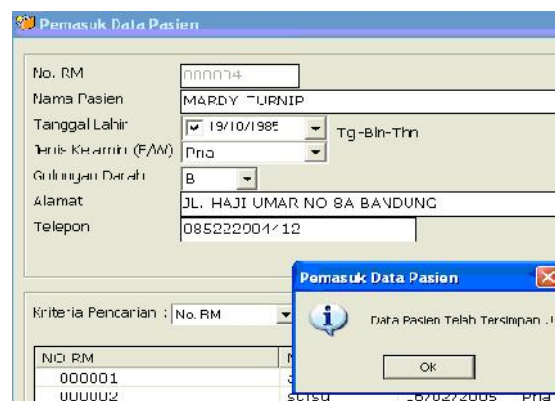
Pemasuk Data Pasien

No. RM 000004
Nama Pasien MARDY TURNIP
Tanggal Lahir 19/10/1985 Tg-Bln-Thn
Jenis Kelamin (P/W) Pria
Golongan Darah B
Alamat JL. HAJI UMAR NO 8A BANDUNG
Telepon 085222004/12

Kriteria Pencarian : No. RM

| NO RM | N | | |
|---|---|---|---|
| 000001 | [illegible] | | |
| 000002 | sclsu | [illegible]2005 | Pria |

Pemasuk Data Pasien
Data Pasien Telah Tersimpan ..!
OK